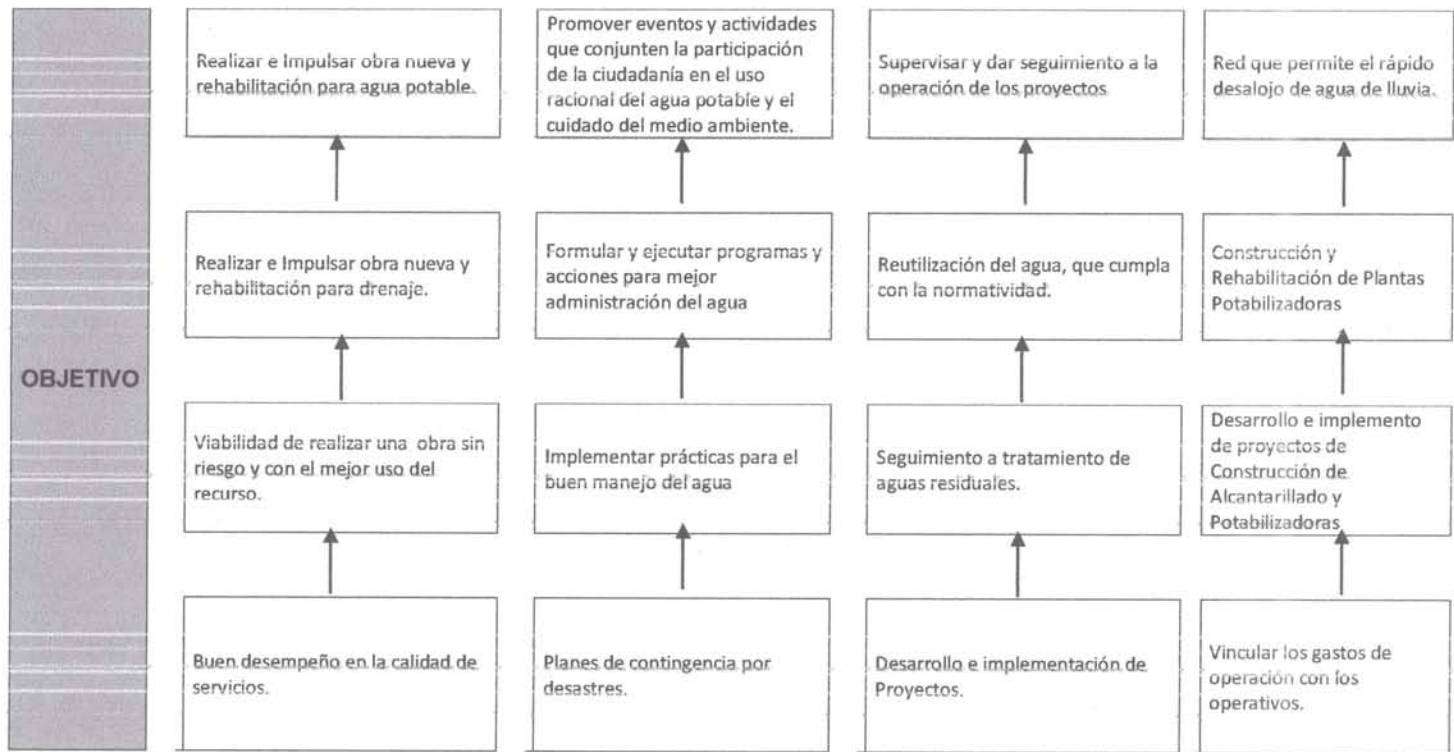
OBJETIVO

Realizar e Impulsar obra nueva y rehabilitación para agua potable.

Realizar e Impulsar obra nueva y rehabilitación para drenaje.

Viabilidad de realizar una obra sin riesgo y con el mejor uso del recurso.

Buen desempeño en la calidad de servicios.

Promover eventos y actividades que conjunten la participación de la ciudadanía en el uso racional del agua potable y el cuidado del medio ambiente.

Formular y ejecutar programas y acciones para mejor administración del agua

Implementar prácticas para el buen manejo del agua

Planes de contingencia por desastres.

Supervisar y dar seguimiento a la operación de los proyectos

Reutilización del agua, que cumpla con la normatividad.

Seguimiento a tratamiento de aguas residuales.

Desarrollo e implementación de Proyectos.

Red que permite el rápido desalojo de agua de lluvia.

Construcción y Rehabilitación de Plantas Potabilizadoras

Desarrollo e implemento de proyectos de Construcción de Alcantarillado y Potabilizadoras

Vincular los gastos de operación con los operativos.